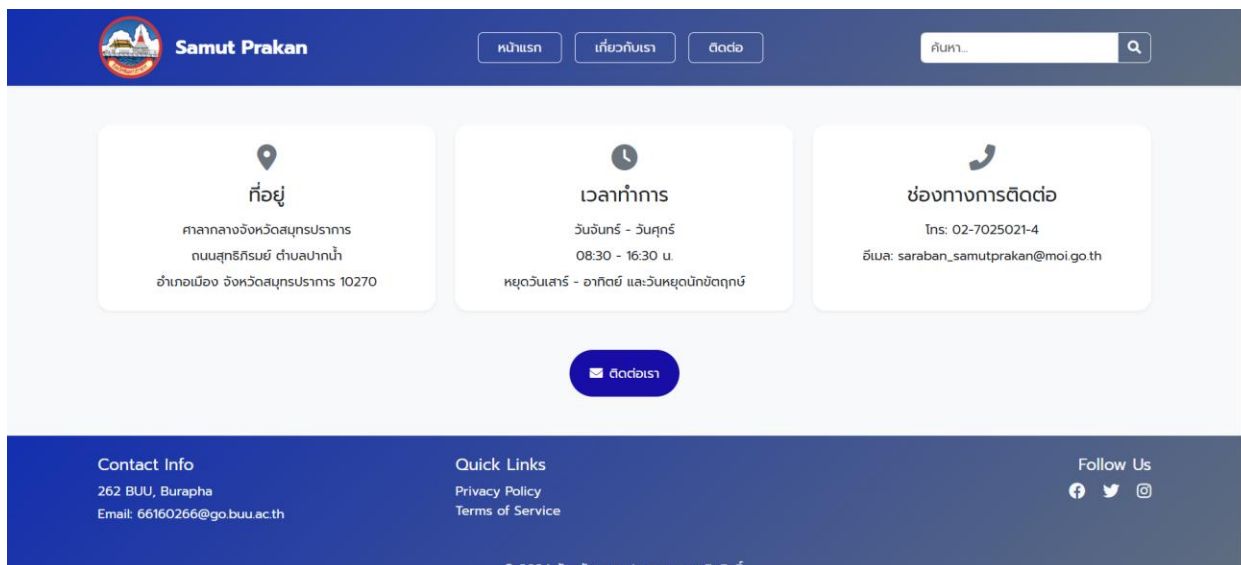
Samut Prakan

หน้าแรก เกี่ยวกับเรา ติดต่อ

ค้นหา...

ที่อยู่

ศาลากลางจังหวัดสมุทรปราการ

ถนนสุทธิภิรมย์ ตำบลปากน้ำ

อำเภอเมือง จังหวัดสมุทรปราการ 10270

เวลาทำการ

วันจันทร์ - วันศุกร์

08:30 - 16:30 น.

หยุดวันเสาร์ - อาทิตย์ และวันหยุดนักขัตฤกษ์

ช่องทางการติดต่อ

โทร: 02-7025021-4

อีเมล: saraban_samutprakan@moi.go.th

ติดต่อเรา

Contact Info

262 BUU, Burapha

Email: 66160266@go.buu.ac.th

Quick Links

Privacy Policy

Terms of Service

Follow Us

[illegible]